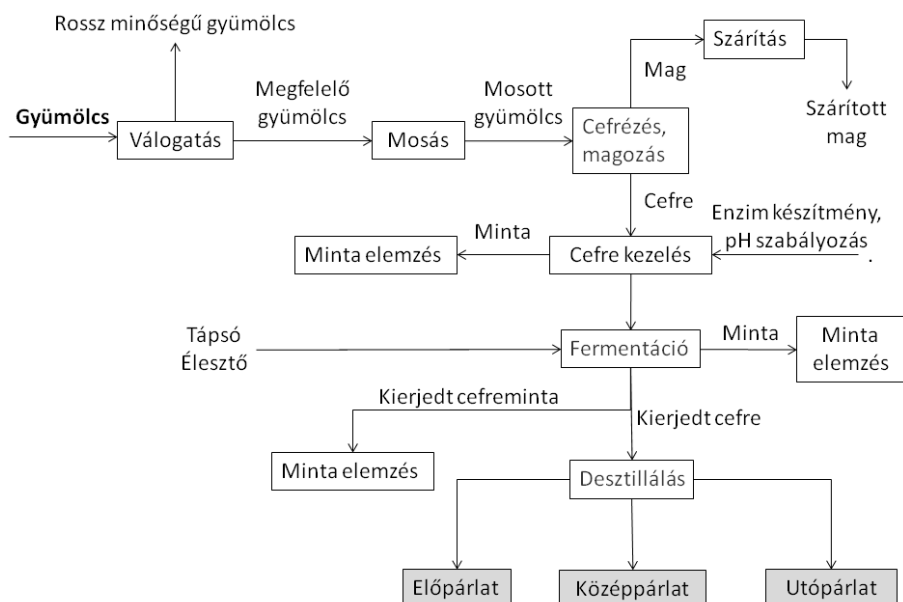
Rossz minőségű gyümölcs

Gyümölcs

Válogatás

Megfelelő gyümölcs

Mosás

Mosott gyümölcs

Cefrézés, magozás

Mag

Szárítás

Szárított mag

Cefre

Enzim készítmény, pH szabályozás

Minta

Minta elemzés

Cefre kezelés

Tápsó Élesztő

Fermentáció

Minta

Minta elemzés

Kierjedt cefreminta

Kierjedt cefre

Minta elemzés

Desztillálás

Előpárlat

Középpárlat

Utópárlat